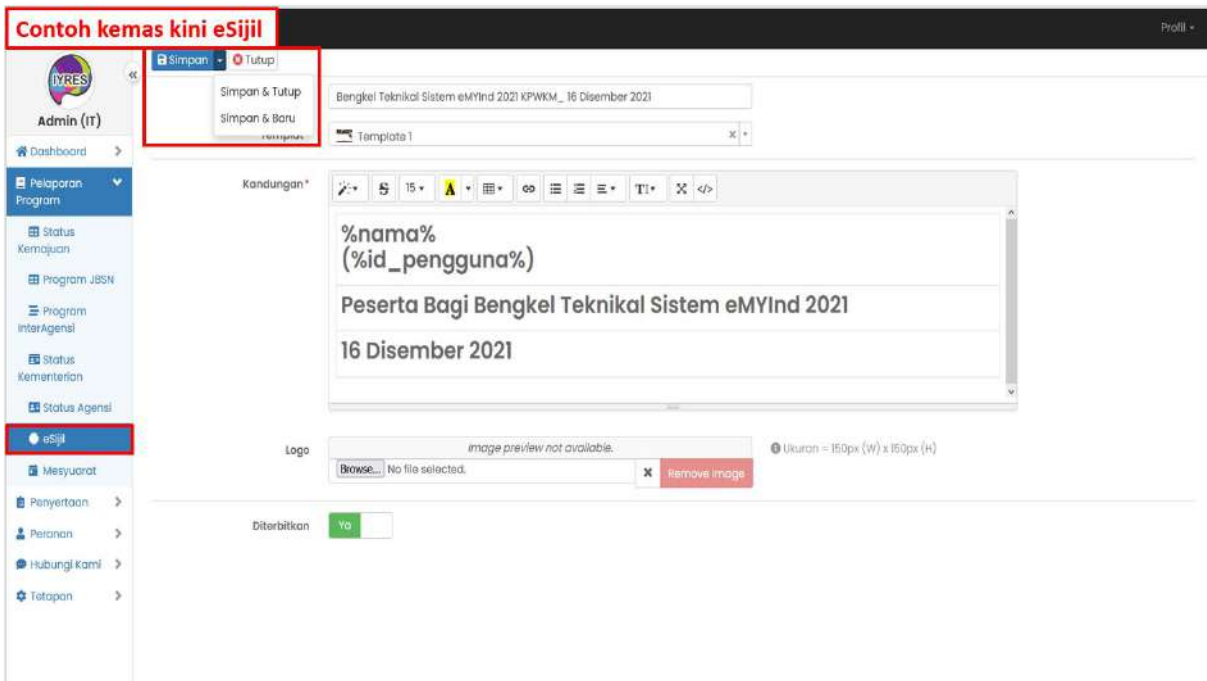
Contoh kemas kini eSijil

Profil

Simpan Tutup

Simpan & Tutup
Simpan & Baru

IYRES
Admin (IT)

Dashboard
Pelaporan Program
Status Kemajuan
Program JBSN
Program InterAgensi
Status Kementerian
Status Agensi
eSijil
Mesyuarat
Penyertaan
Peranan
Hubungi Kami
Tetapan

Bengkel Teknikal Sistem eMYInd 2021 KPWKM_ 16 Disember 2021

Templat Template 1

Kandungan*

15

%nama%
(%id_pengguna%)

Peserta Bagi Bengkel Teknikal Sistem eMYInd 2021

16 Disember 2021

Logo

image preview not available.

Browse... No file selected.

Remove image

Ukuran = 150px (W) x 150px (H)

Diterbitkan Ya